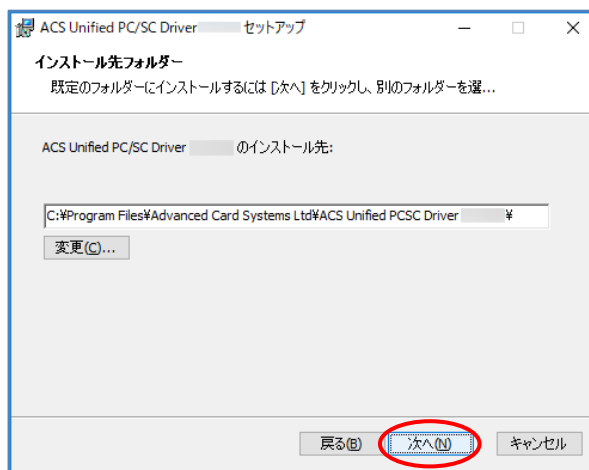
ACS Unified PC/SC Driver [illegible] セットアップ

インストール先フォルダー

既定のフォルダーにインストールするには [次へ] をクリックし、別のフォルダーを選…

ACS Unified PC/SC Driver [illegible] のインストール先:

C:¥Program Files¥Advanced Card Systems Ltd¥ACS Unified PCSC Driver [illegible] ¥

変更(C)...

戻る(B)

次へ(N)

キャンセル